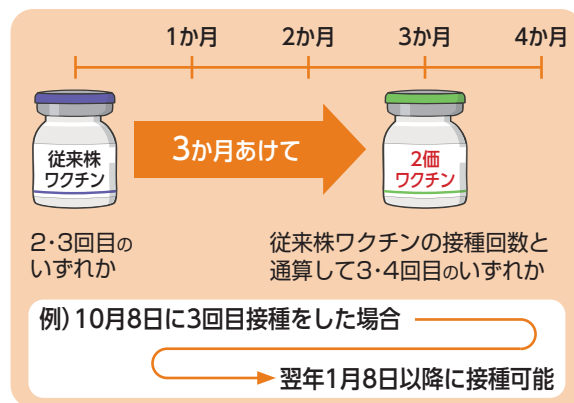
1か月 2か月 3か月 4か月

従来株
ワクチン

3か月あけて

2価
ワクチン

2･3回目の
いずれか

従来株ワクチンの接種回数と
通算して3･4回目のいずれか

例）10月8日に3回目接種をした場合

翌年1月8日以降に接種可能